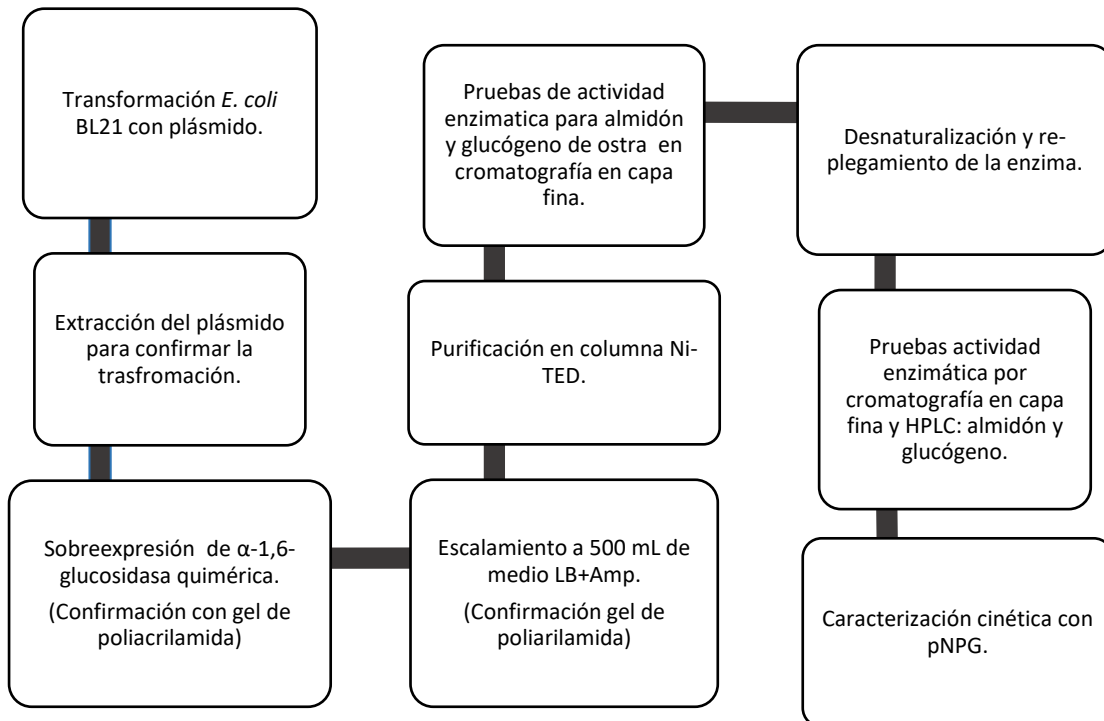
Transformación *E. coli* BL21 con plásmido.

Extracción del plásmido para confirmar la trasfromación.

Sobreexpresión de α-1,6-glucosidasa quimérica.

(Confirmación con gel de poliacrilamida)

Escalamiento a 500 mL de medio LB+Amp.

(Confirmación gel de poliarilamida)

Purificación en columna Ni-TED.

Pruebas de actividad enzimatica para almidón y glucógeno de ostra en cromatografía en capa fina.

Desnaturalización y replegamiento de la enzima.

Pruebas actividad enzimática por cromatografía en capa fina y HPLC: almidón y glucógeno.

Caracterización cinética con pNPG.